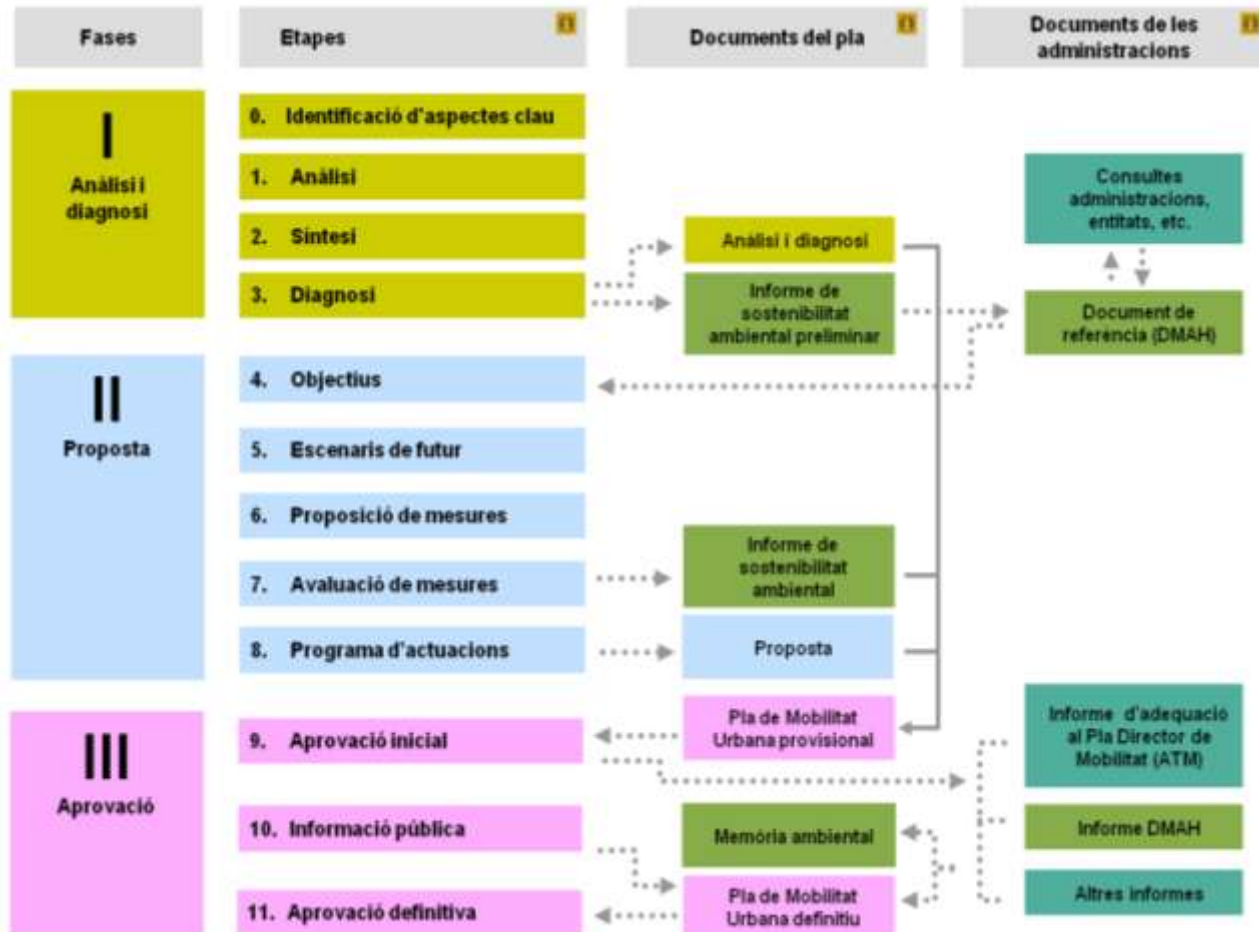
Fases

Etapes

Documents del pla

Documents de les administracions

I
Anàlisi i diagnosi

0. Identificació d'aspectes clau

1. Anàlisi

2. Síntesi

3. Diagnosi

Anàlisi i diagnosi

Informe de sostenibilitat ambiental preliminar

Consultes administracions, entitats, etc.

Document de referència (DMAH)

II
Proposta

4. Objectius

5. Escenaris de futur

6. Proposició de mesures

7. Avaluació de mesures

8. Programa d'actuacions

Informe de sostenibilitat ambiental

Proposta

III
Aprovació

9. Aprovació inicial

10. Informació pública

11. Aprovació definitiva

Pla de Mobilitat Urbana provisional

Memòria ambiental

Pla de Mobilitat Urbana definitiu

Informe d'adequació al Pla Director de Mobilitat (ATM)

Informe DMAH

Altres informes